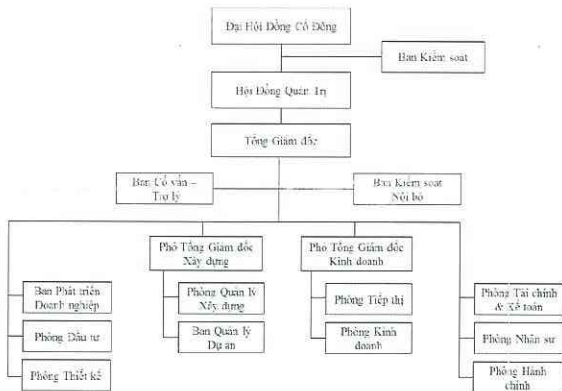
Đại Hội Đồng Cổ Đông

Ban Kiểm soát

Hội Đồng Quản Trị

Tổng Giám đốc

Ban Cố vấn – Trợ lý

Ban Kiểm soát Nội bộ

Phó Tổng Giám đốc Xây dựng

Phó Tổng Giám đốc Kinh doanh

Ban Phát triển Doanh nghiệp

Phòng Đầu tư

Phòng Thiết kế

Phòng Quản lý Xây dựng

Ban Quản lý Dự án

Phòng Tiếp thị

Phòng Kinh doanh

Phòng Tài chính & Kế toán

Phòng Nhân sự

Phòng Hành chính